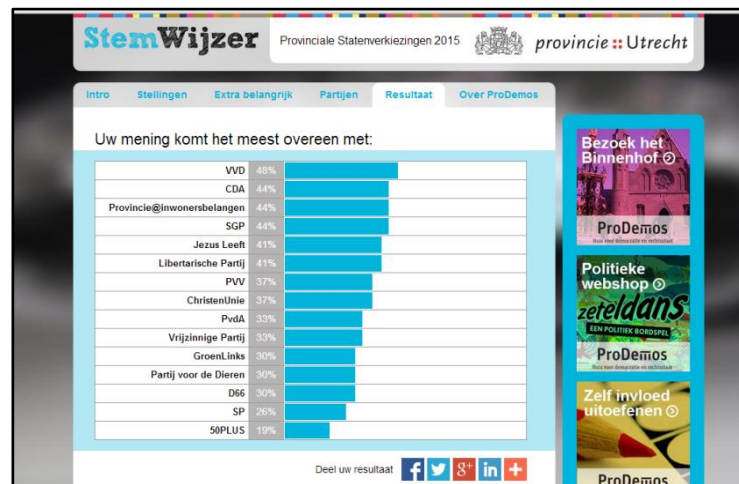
StemWijzer Provinciale Statenverkiezingen 2015 provincie :: Utrecht

Intro Stellingen Extra belangrijk Partijen Resultaat Over ProDemos

Uw mening komt het meest overeen met:

| | |
|---|---|
| VVD | 48% |
| CDA | 44% |
| Provincie@inwonersbelangen | 44% |
| SGP | 44% |
| Jezus Leeft | 41% |
| Libertarische Partij | 41% |
| PVV | 37% |
| ChristenUnie | 37% |
| PvdA | 33% |
| Vrijzinnige Partij | 33% |
| GroenLinks | 30% |
| Partij voor de Dieren | 30% |
| D66 | 30% |
| SP | 26% |
| 50PLUS | 19% |

Deel uw resultaat

Bezoek het Binnenhof
ProDemos
Huis voor democratie en rechtsstaat

Politieke webshop
zeteldans
EEN POLITIEK BORDSPEL
ProDemos
Huis voor democratie en rechtsstaat

Zelf invloed uitoefenen
ProDemos